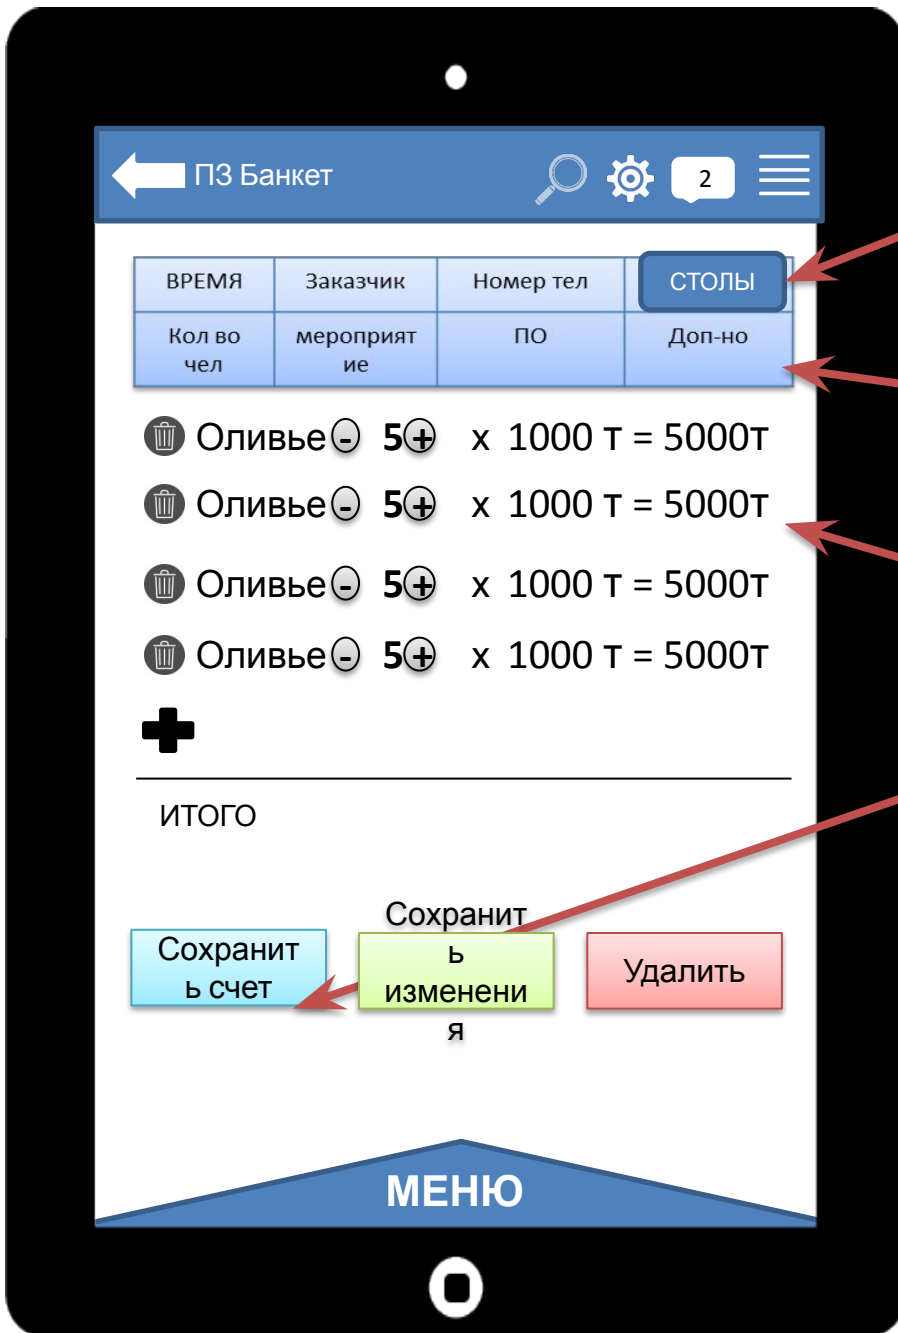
ПЗ Банкет

2

| ВРЕМЯ | Заказчик | Номер тел | СТОЛЫ |
|---|---|---|---|
| Кол во чел | мероприятие | ПО | Доп-но |

Оливье - 5 + х 1000 т = 5000т

Оливье - 5 + х 1000 т = 5000т

Оливье - 5 + х 1000 т = 5000т

Оливье - 5 + х 1000 т = 5000т

ИТОГО

Сохранить счет

Сохранить изменения

Удалить

МЕНЮ